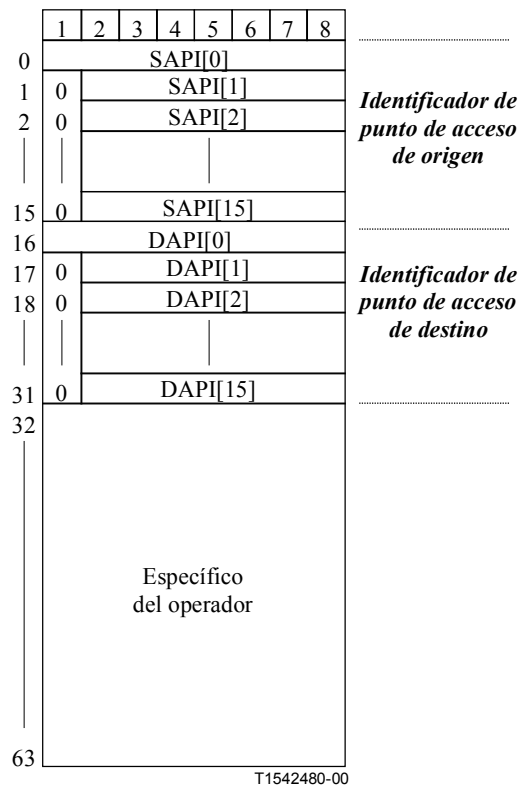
1 2 3 4 5 6 7 8

0 SAPI[0]
1 0 SAPI[1]
2 0 SAPI[2]
15 0 SAPI[15]

*Identificador de punto de acceso de origen*

16 DAPI[0]
17 0 DAPI[1]
18 0 DAPI[2]
31 0 DAPI[15]

*Identificador de punto de acceso de destino*

32

Específico del operador

63

T1542480-00